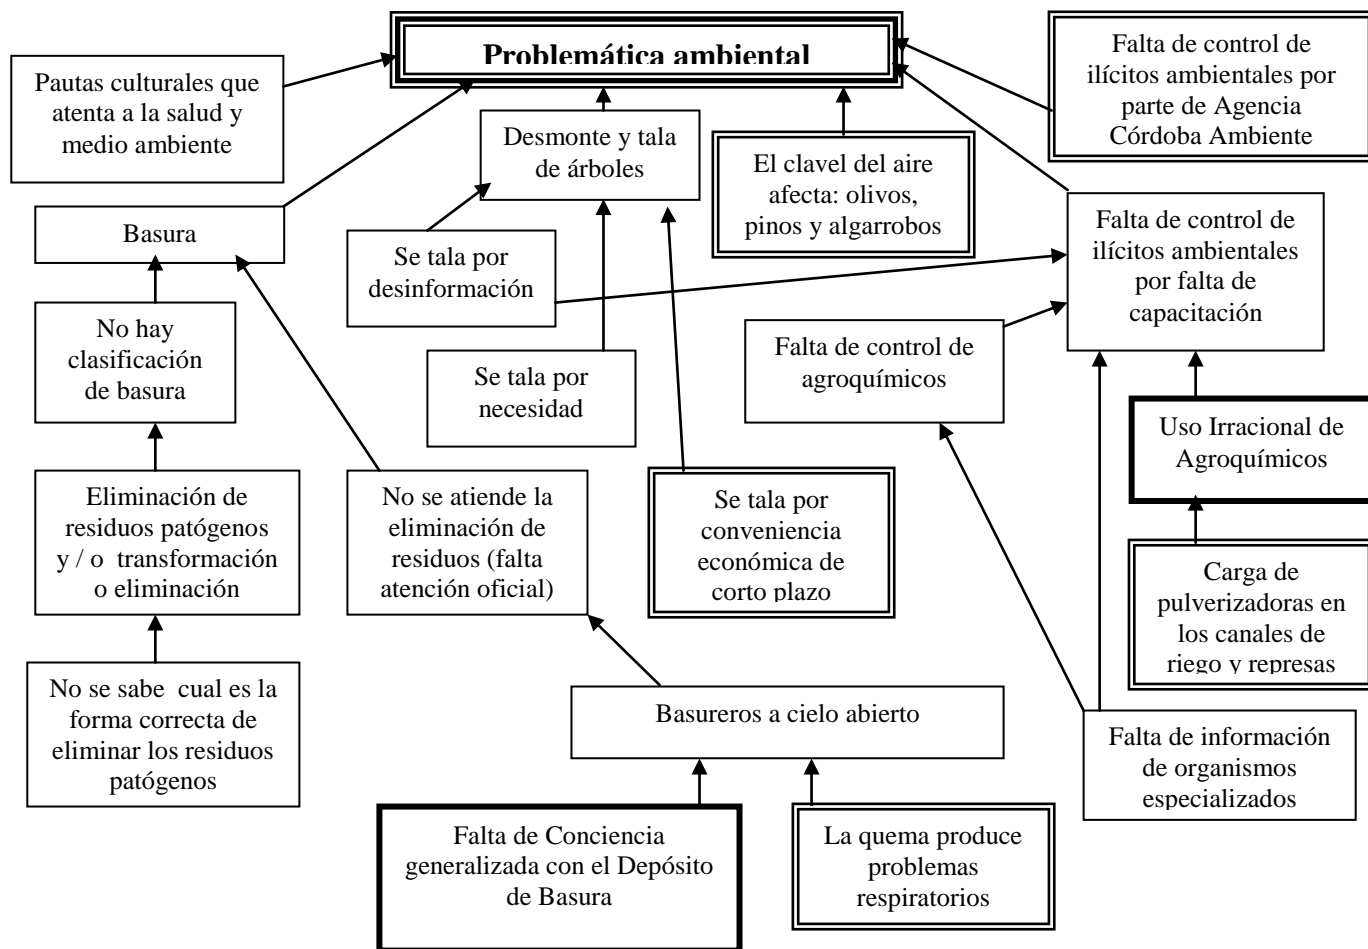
Problemática ambiental

Pautas culturales que atenta a la salud y medio ambiente

Falta de control de ilícitos ambientales por parte de Agencia Córdoba Ambiente

Desmonte y tala de árboles

El clavel del aire afecta: olivos, pinos y algarrobos

Basura

Se tala por desinformación

Falta de control de ilícitos ambientales por falta de capacitación

No hay clasificación de basura

Se tala por necesidad

Falta de control de agroquímicos

Uso Irracional de Agroquímicos

Eliminación de residuos patógenos y / o transformación o eliminación

No se atiende la eliminación de residuos (falta atención oficial)

Se tala por conveniencia económica de corto plazo

Carga de pulverizadoras en los canales de riego y represas

No se sabe cual es la forma correcta de eliminar los residuos patógenos

Basureros a cielo abierto

Falta de información de organismos especializados

Falta de Conciencia generalizada con el Depósito de Basura

La quema produce problemas respiratorios